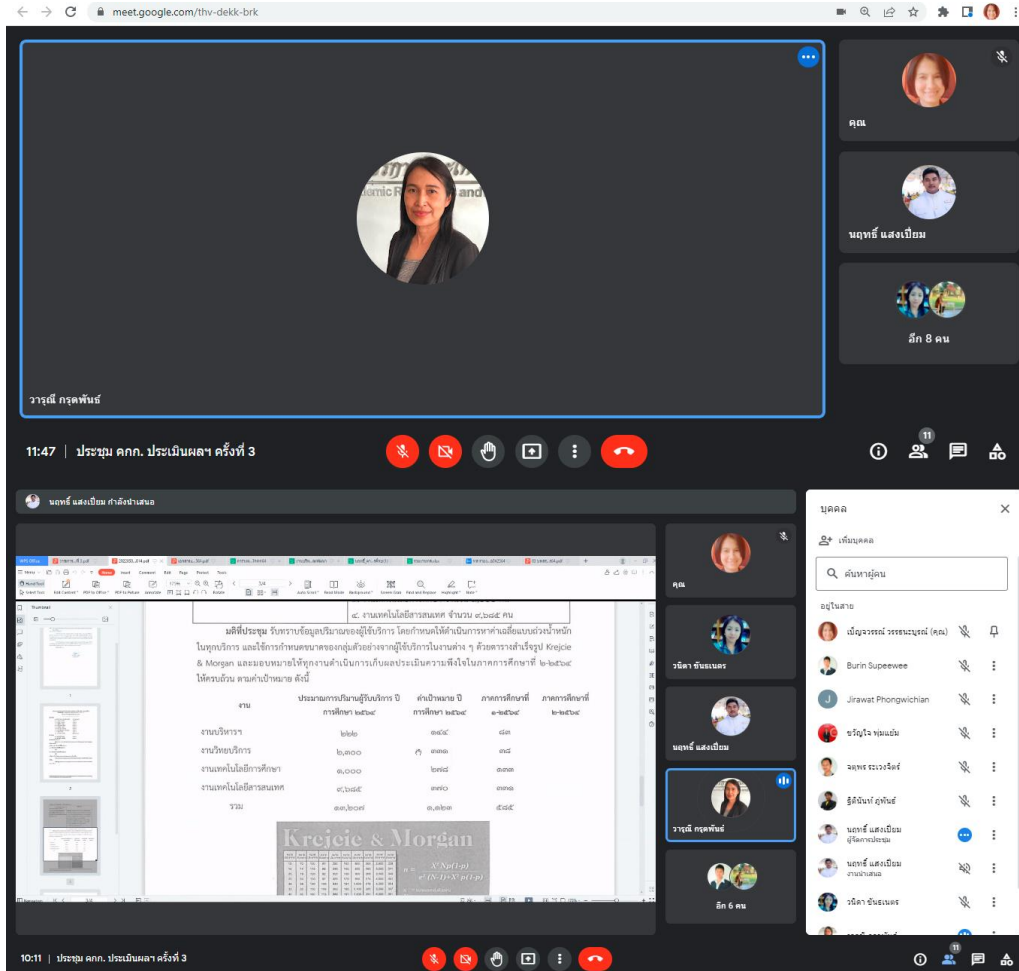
meet.google.com/thv-dekk-brk

คุณ

นฤทธิ์ แสงเปียม

อีก 8 คน

วารุณี กรุดพันธ์

11:47 | ประชุม คกก. ประเมินผลฯ ครั้งที่ 3

11

นฤทธิ์ แสงเปียม กำลังนำเสนอ

๔. งานเทคโนโลยีสารสนเทศ จำนวน ๙,๖๔๕ คน

มติที่ประชุม รับทราบข้อมูลปริมาณของผู้ใช้บริการ โดยกำหนดให้ดำเนินการหาค่าเฉลี่ยแบบถ่วงน้ำหนักในทุกบริการ และใช้การกำหนดขนาดของกลุ่มตัวอย่างจากผู้ใช้บริการในงานต่าง ๆ ด้วยตารางสำเร็จรูป Krejcie & Morgan และมอบหมายให้ทุกงานดำเนินการเก็บผลประเมินความพึงใจในภาคการศึกษาที่ ๒-๒๕๖๔ ให้ครบถ้วน ตามค่าเป้าหมาย ดังนี้

| งาน | ประมาณการปริมาณผู้รับบริการ ปีการศึกษา ๒๕๖๔ | ค่าเป้าหมาย ปีการศึกษา ๒๕๖๔ | ภาคการศึกษาที่ ๑-๒๕๖๔ | ภาคการศึกษาที่ ๒-๒๕๖๔ |
|---|---|---|---|---|
| งานบริหารฯ | ๒๒๒ | ๑๔๕ | ๔๓ | |
| งานวิทยบริการ | ๒,๓๐๐ | ๓๓๑ | ๓๘ | |
| งานเทคโนโลยีการศึกษา | ๑,๐๐๐ | ๒๗๘ | ๓๓๓ | |
| งานเทคโนโลยีสารสนเทศ | ๙,๖๔๕ | ๓๗๐ | ๓๓๑ | |
| รวม | ๑๓,๒๐๗ | ๑,๑๒๓ | ๕๔๕ | |

Krejcie & Morgan

คุณ

วนิดา ขันธเนตร

นฤทธิ์ แสงเปียม

วารุณี กรุดพันธ์

อีก 6 คน

บุคคล

เพิ่มบุคคล

ค้นหาผู้คน

อยู่ในสาย

เบ็ญจวรรณ์ วรรธนะบูรณ์ (คุณ)

Burin Supeewee

Jirawat Phongwichian

ขวัญใจ พุ่มแย้ม

จตุพร ระเวงจิตร์

ฐิติมันท์ ภูพันธ์

นฤทธิ์ แสงเปียม
ผู้จัดการประชุม

นฤทธิ์ แสงเปียม
งานนำเสนอ

วนิดา ขันธเนตร

10:11 | ประชุม คกก. ประเมินผลฯ ครั้งที่ 3

11